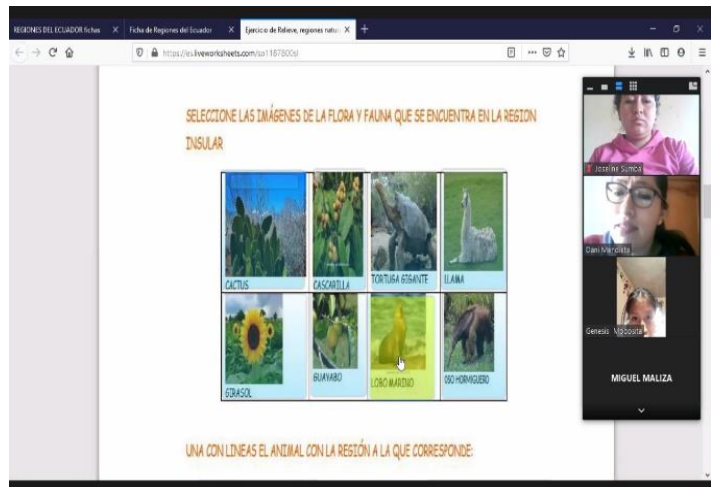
REGIONES DEL ECUADOR fichas × Ficha de Regiones del Ecuador × Ejercicio de Relieve, regiones natu × +

https://es.liveworksheets.com/sa1187800sl

SELECCIONE LAS IMÁGENES DE LA FLORA Y FAUNA QUE SE ENCUENTRA EN LA REGION INSULAR

| CACTUS | CASCARILLA | TORTUGA GIGANTE | LLAMA |
|---|---|---|---|
| GIRASOL | GUAYABO | LOBO MARINO | OSO HORMIGUERO |

UNA CON LINEAS EL ANIMAL CON LA REGIÓN A LA QUE CORRESPONDE:

Joseline Sumba

Dani Merchan

Genesis Mendoza

MIGUEL MALIZA